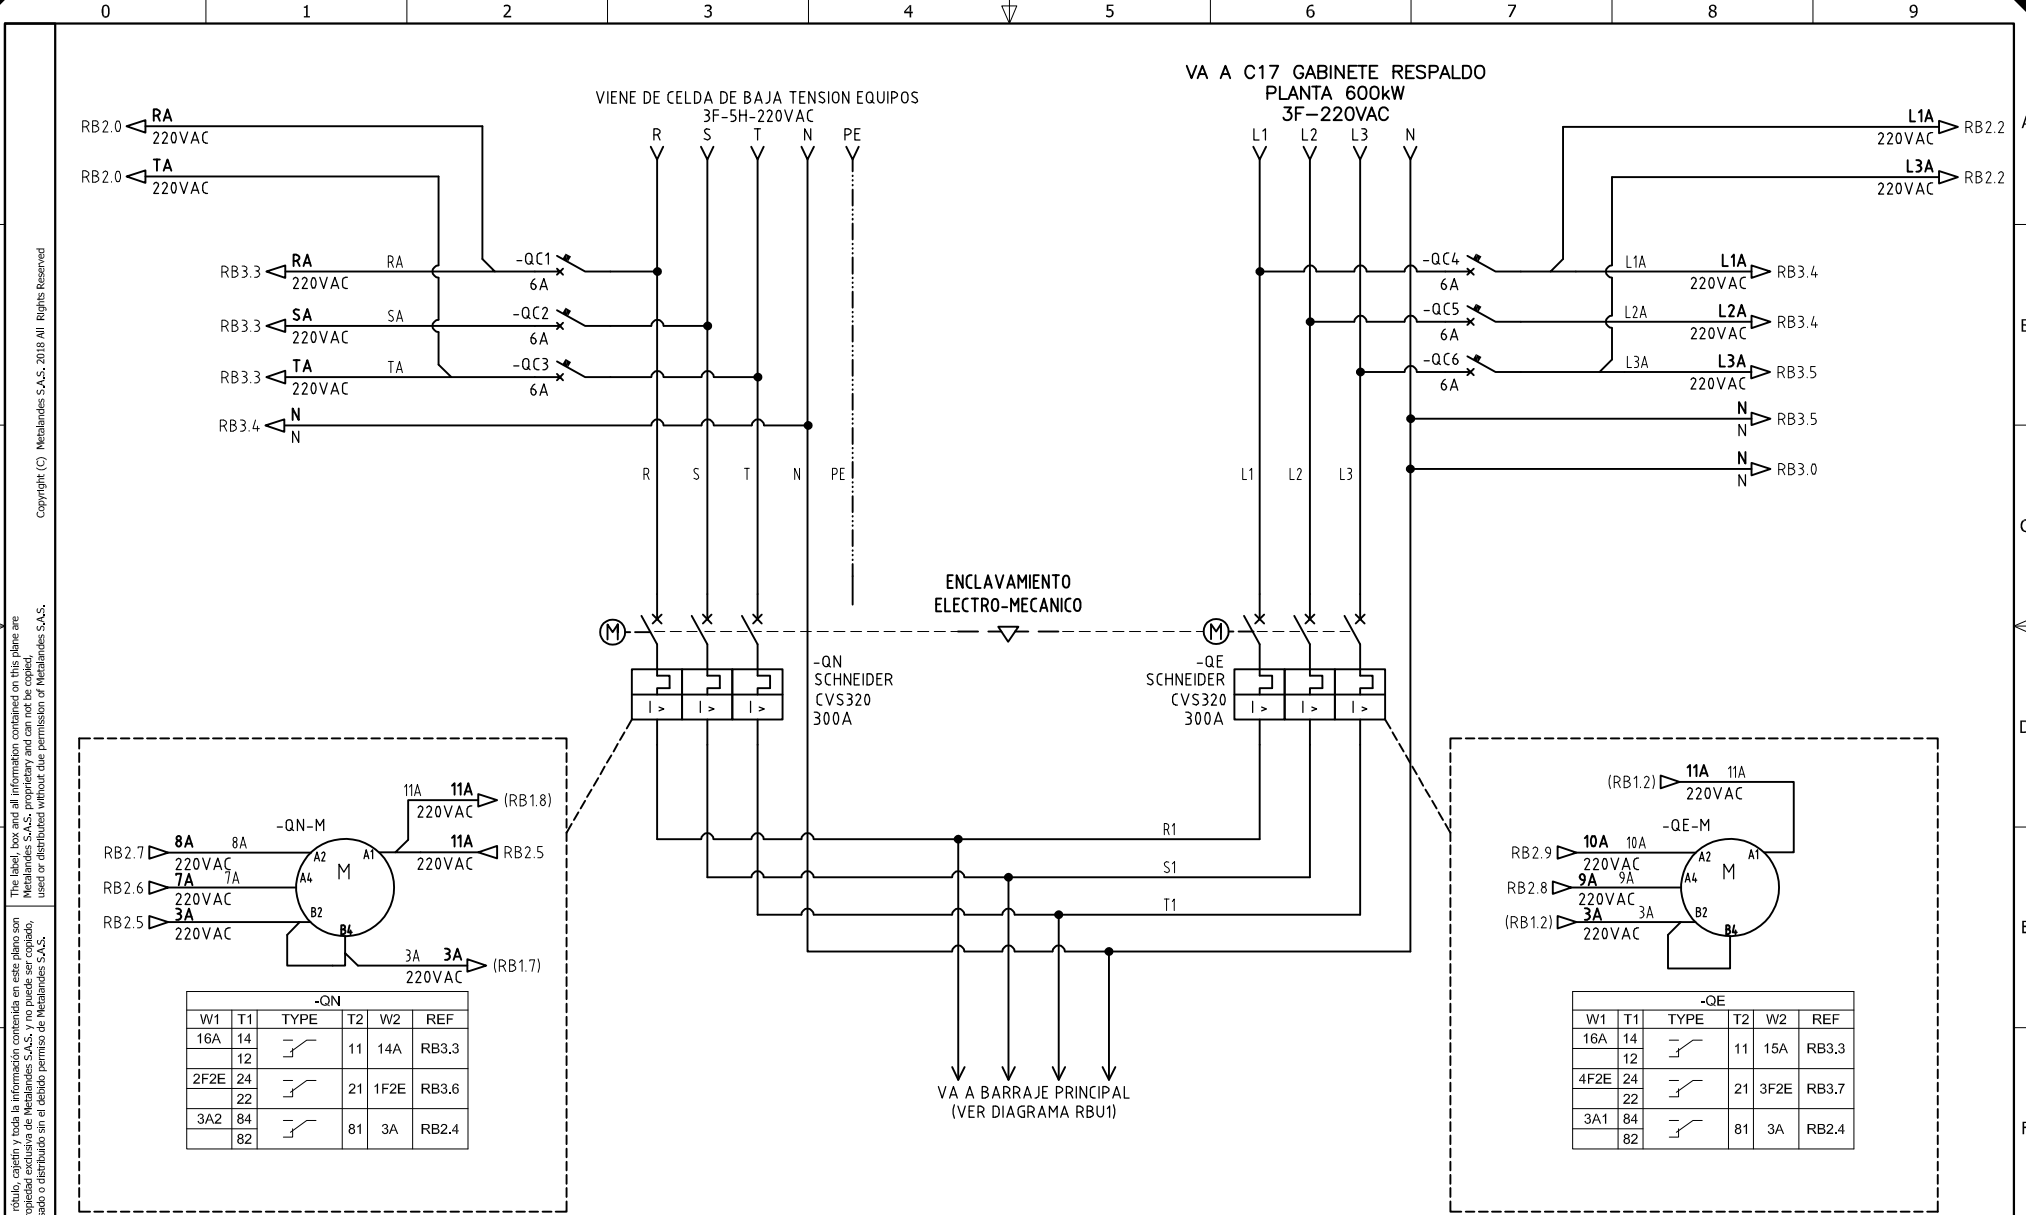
0 1 2 3 4 5 6 7 8 9

Copyright (C) Metalandes S.A.S. 2018 All Rights Reserved

The label, box and all information contained on this plane are Metalandes S.A.S. proprietary and can not be copied, used or distributed without due permission of Metalandes S.A.S.

rótulo, cajetín y toda la información contenida en este plano son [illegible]opiedad exclusiva de Metalandes S.A.S. y no puede ser copiado, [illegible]sado o distribuido sin el debido permiso de Metalandes S.A.S.

VIENE DE CELDA DE BAJA TENSION EQUIPOS
3F-5H-220VAC
R S T N PE

VA A C17 GABINETE RESPALDO
PLANTA 600kW
3F-220VAC
L1 L2 L3 N

RB2.0 RA 220VAC
RB2.0 TA 220VAC
RB3.3 RA 220VAC RA -QC1 6A
RB3.3 SA 220VAC SA -QC2 6A
RB3.3 TA 220VAC TA -QC3 6A
RB3.4 N N

L1A 220VAC RB2.2
L3A 220VAC RB2.2
-QC4 6A L1A L1A 220VAC RB3.4
-QC5 6A L2A L2A 220VAC RB3.4
-QC6 6A L3A L3A 220VAC RB3.5
N N RB3.5
N N RB3.0

R S T N PE
L1 L2 L3

ENCLAVAMIENTO
ELECTRO-MECANICO

M
-QN
SCHNEIDER
CVS320
300A
I> I> I>

M
-QE
SCHNEIDER
CVS320
300A
I> I> I>

R1
S1
T1

VA A BARRAJE PRINCIPAL
(VER DIAGRAMA RBU1)

-QN-M
11A 11A 220VAC (RB1.8)
RB2.7 8A 220VAC 8A
11A 220VAC RB2.5
RB2.6 7A 220VAC 7A
RB2.5 3A 220VAC
A2 A1 A4 M B2 B4
3A 3A 220VAC (RB1.7)

| -QN | | | | | |
|---|---|---|---|---|---|
| W1 | T1 | TYPE | T2 | W2 | REF |
| 16A | 14 / 12 | | 11 | 14A | RB3,3 |
| 2F2E | 24 / 22 | | 21 | 1F2E | RB3,6 |
| 3A2 | 84 / 82 | | 81 | 3A | RB2,4 |

-QE-M
(RB1.2) 11A 220VAC 11A
RB2.9 10A 220VAC 10A
RB2.8 9A 220VAC 9A
(RB1.2) 3A 220VAC 3A
A2 A1 A4 M B2 B4

| -QE | | | | | |
|---|---|---|---|---|---|
| W1 | T1 | TYPE | T2 | W2 | REF |
| 16A | 14 / 12 | | 11 | 15A | RB3,3 |
| 4F2E | 24 / 22 | | 21 | 3F2E | RB3,7 |
| 3A1 | 84 / 82 | | 81 | 3A | RB2,4 |

A B C D E F